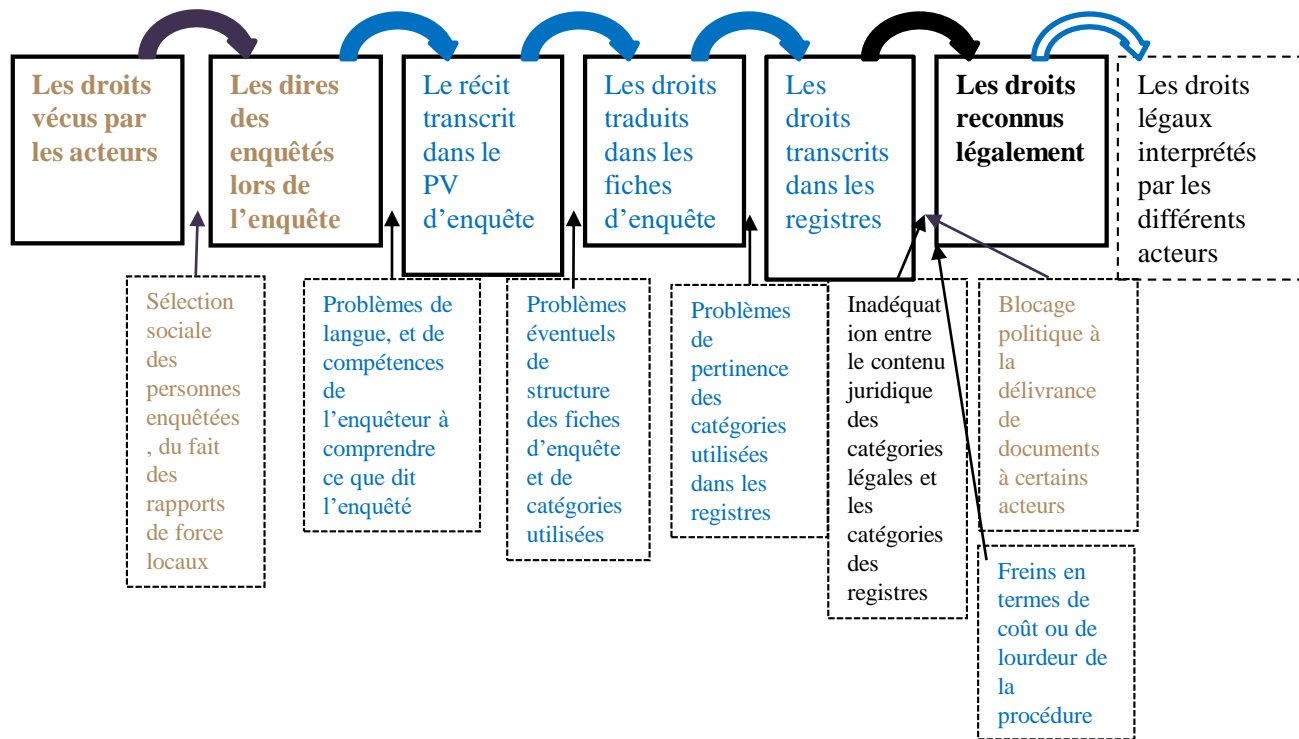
Les droits vécus par les acteurs

Les dires des enquêtés lors de l'enquête

Le récit transcrit dans le PV d'enquête

Les droits traduits dans les fiches d'enquête

Les droits transcrits dans les registres

Les droits reconnus légalement

Les droits légaux interprétés par les différents acteurs

Sélection sociale des personnes enquêtées, du fait des rapports de force locaux

Problèmes de langue, et de compétences de l'enquêteur à comprendre ce que dit l'enquêté

Problèmes éventuels de structure des fiches d'enquête et de catégories utilisées

Problèmes de pertinence des catégories utilisées dans les registres

Inadéquation entre le contenu juridique des catégories légales et les catégories des registres

Blocage politique à la délivrance de documents à certains acteurs

Freins en termes de coût ou de lourdeur de la procédure